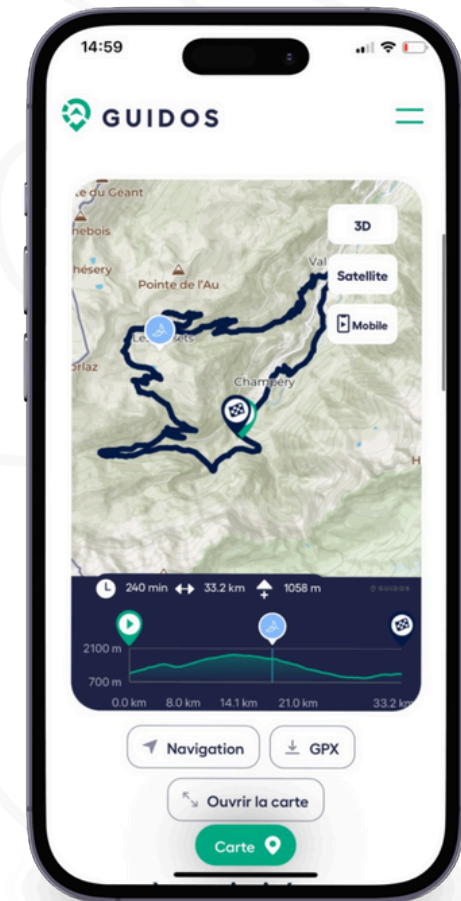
14:59

GUIDOS

e du Géant
hebois
hésery
Pointe de l'Au
Val
Le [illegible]ets
Champéry
orlaz

3D
Satellite
Mobile

240 min 33.2 km 1058 m
© GUIDOS

2100 m
700 m
0.0 km 8.0 km 14.1 km 21.0 km 33.2 km

Navigation
GPX
Ouvrir la carte
Carte